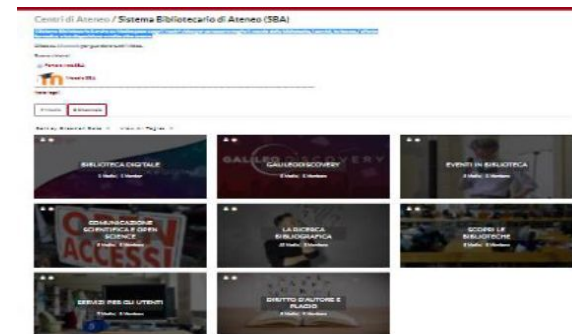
Centri di Ateneo / Sistema Bibliotecario di Ateneo (SBA)

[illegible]

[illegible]

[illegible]

Persone iscritte

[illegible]

Vedi tutti SBA

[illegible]

Iscriviti

Anteprima

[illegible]

BIBLIOTECA DIGITALE

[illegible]

GALILEO DISCOVERY

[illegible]

EVENTI IN BIBLIOTECA

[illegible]

COMUNICAZIONE SCIENTIFICA E OPEN SCIENCE

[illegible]

OPEN ACCESS

LA RICERCA BIBLIOGRAFICA

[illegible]

SCOPRI LE BIBLIOTECHE

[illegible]

SERVIZI PER GLI UTENTI

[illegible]

DIRITTO D'AUTORE E PLAGIO

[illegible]